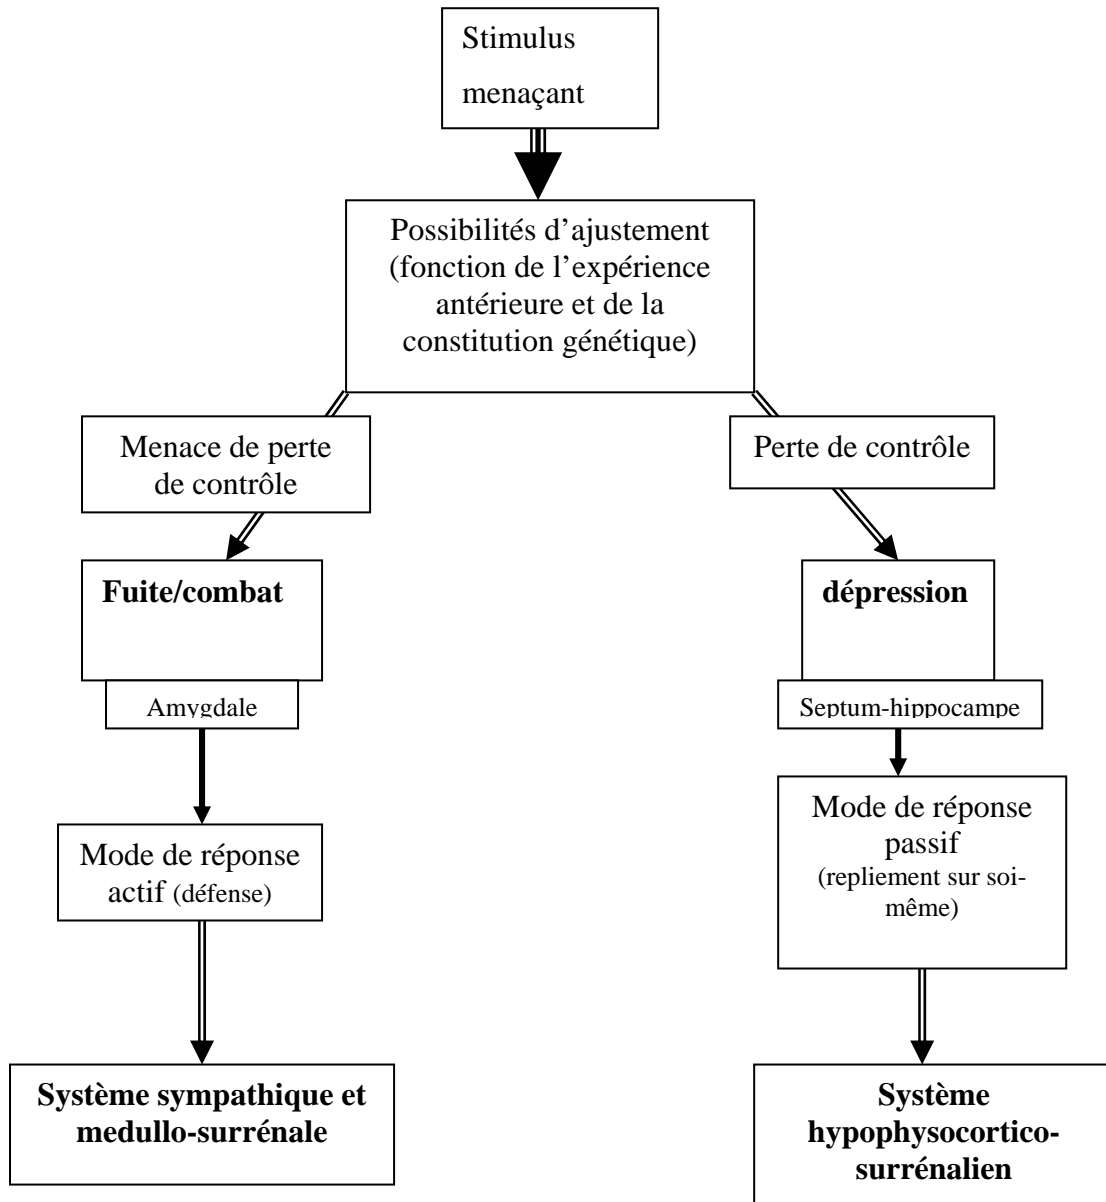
Stimulus menaçant

Possibilités d'ajustement (fonction de l'expérience antérieure et de la constitution génétique)

Menace de perte de contrôle

Perte de contrôle

**Fuite/combat**

Amygdale

**dépression**

Septum-hippocampe

Mode de réponse actif (défense)

Mode de réponse passif (repliement sur soi-même)

**Système sympathique et medullo-surrénale**

**Système hypophysocortico-surrénalien**